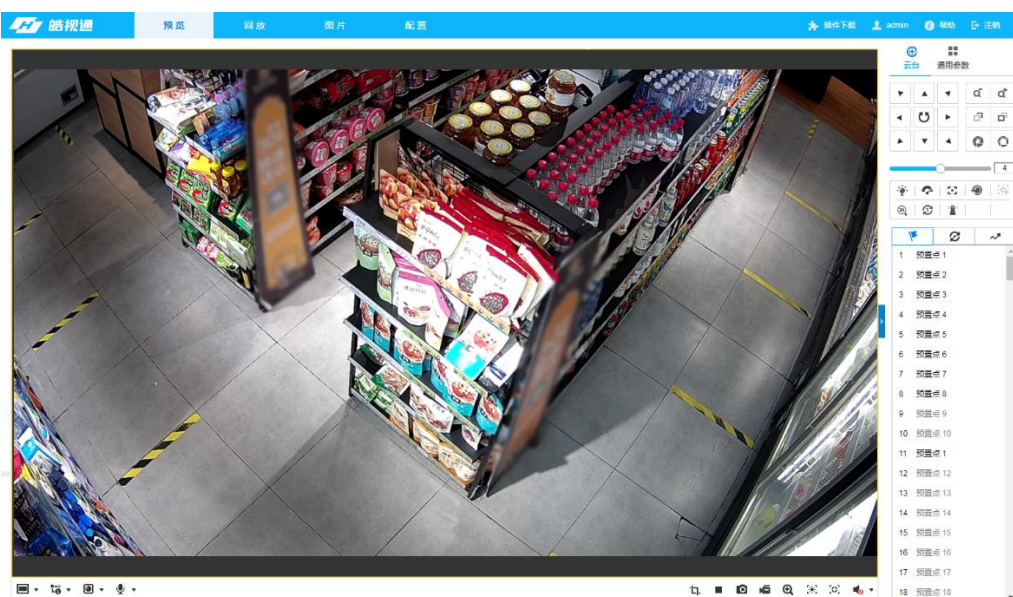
皓视通

预览 回放 图片 配置

插件下载 admin 帮助 注销

云台 通用参数

4

1 预置点 1
2 预置点 2
3 预置点 3
4 预置点 4
5 预置点 5
6 预置点 6
7 预置点 7
8 预置点 8
9 预置点 9
10 预置点 10
11 预置点 1
12 预置点 12
13 预置点 13
14 预置点 14
15 预置点 15
16 预置点 16
17 预置点 17
18 预置点 18